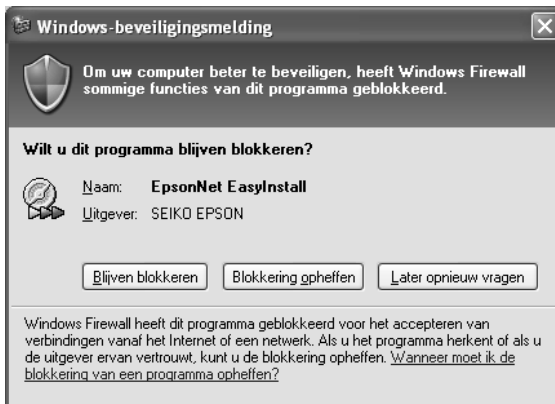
Windows-beveiligingsmelding

Om uw computer beter te beveiligen, heeft Windows Firewall sommige functies van dit programma geblokkeerd.

Wilt u dit programma blijven blokkeren?

Naam: EpsonNet EasyInstall
Uitgever: SEIKO EPSON

Blijven blokkeren | Blokkering opheffen | Later opnieuw vragen

Windows Firewall heeft dit programma geblokkeerd voor het accepteren van verbindingen vanaf het Internet of een netwerk. Als u het programma herkent of als u de uitgever ervan vertrouwt, kunt u de blokkering opheffen. Wanneer moet ik de blokkering van een programma opheffen?